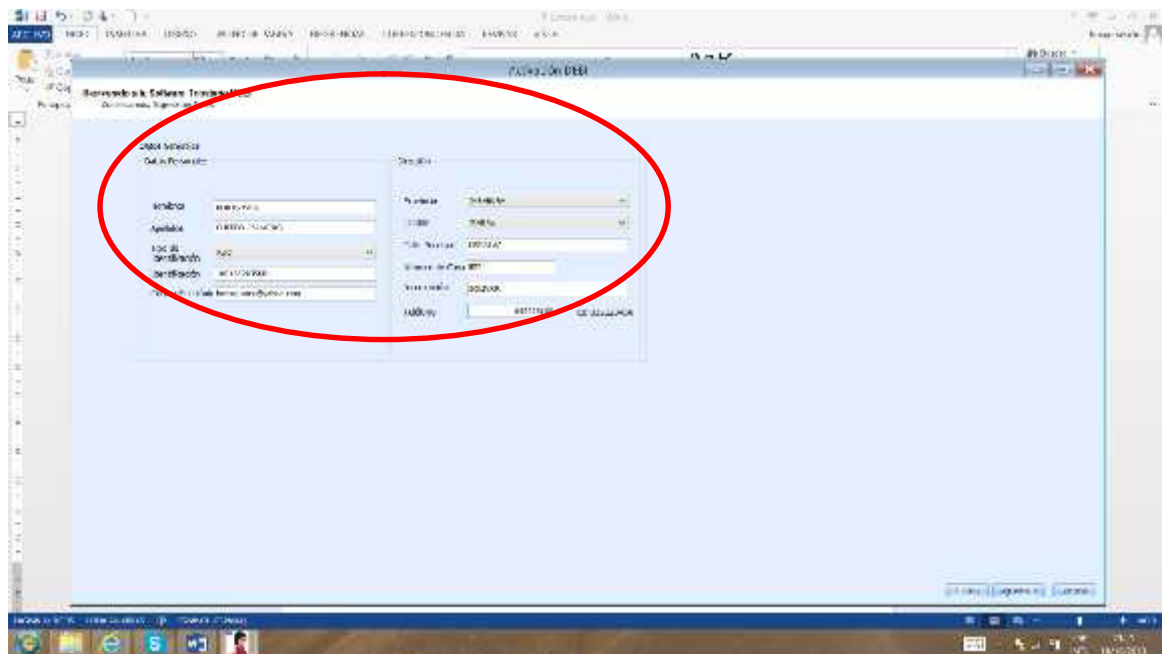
ARCHIVO INICIO INSERTAR DISEÑO

Protección Ebbi

Bienvenido al Software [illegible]

Datos Generales

Datos Personales

Nombres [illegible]

Apellidos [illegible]

Tipo de Identificación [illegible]

Identificación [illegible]

Correo Electrónico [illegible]

Dirección

Provincia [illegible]

Ciudad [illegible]

Calle Principal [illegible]

Número de Casa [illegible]

Intersección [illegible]

Teléfono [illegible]

< Atrás Siguiente > Cancelar